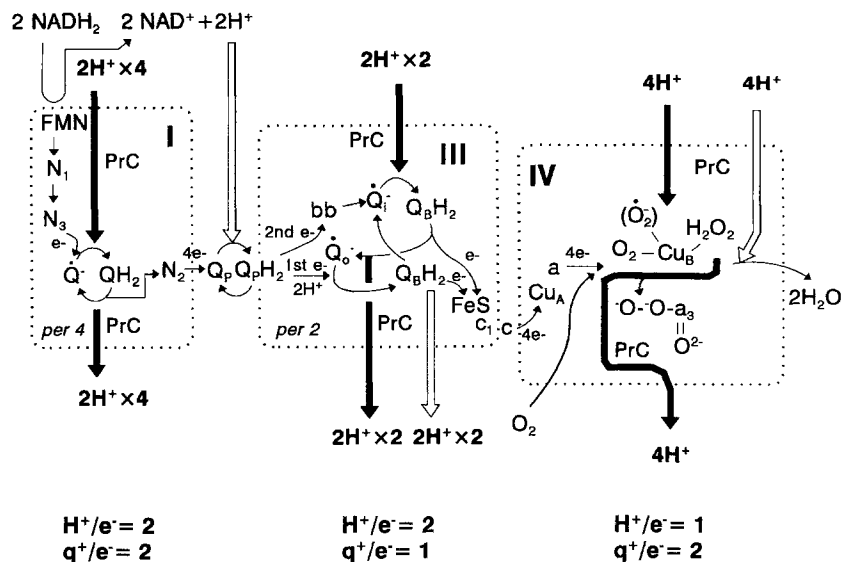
2 NADH$_2$ 2 NAD$^+$+2H$^+$

2H$^+$×4

FMN

I

$N_1$

PrC

$N_3$

e-

$\dot{Q}^-$ QH$_2$ $N_2$ 4e- $Q_P$ $Q_PH_2$

per 4 PrC

2H$^+$×4

2H$^+$×2

PrC

III

bb $\dot{Q}_i^-$ $Q_BH_2$

2nd e-

$\dot{Q}_o^-$

e-

1st e-

2H$^+$

$Q_BH_2$ e-

FeS

per 2

PrC

$c_1$ c

2H$^+$×2 2H$^+$×2

4H$^+$ 4H$^+$

IV

PrC

$(\dot{O}_2^-)$

$H_2O_2$

$O_2-Cu_B$

a 4e-

$Cu_A$

4e-

$^-O$-$^-O$-$a_3$

2H$_2$O

PrC

$O^{2-}$

O$_2$

4H$^+$

H$^+$/e$^-$= 2
q$^+$/e$^-$= 2

H$^+$/e$^-$= 2
q$^+$/e$^-$= 1

H$^+$/e$^-$= 1
q$^+$/e$^-$= 2